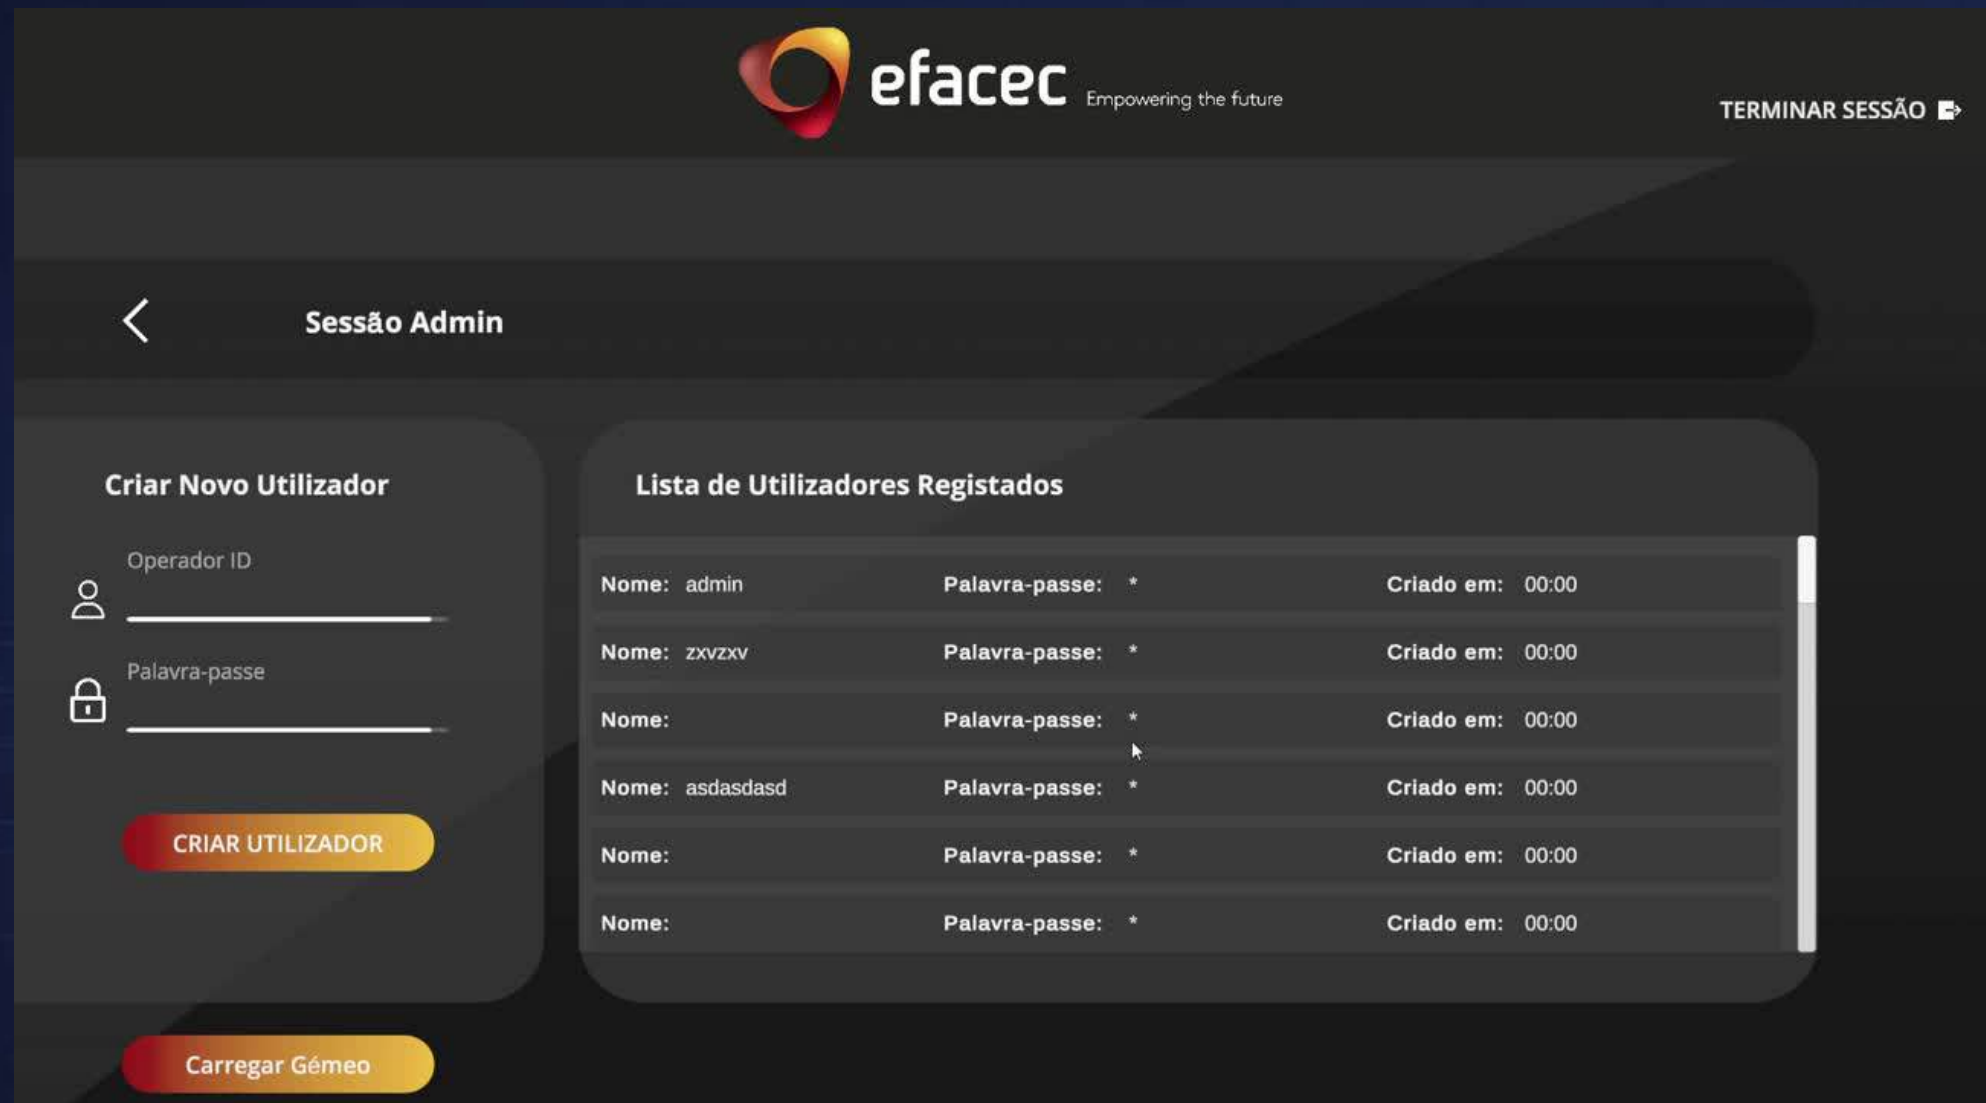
efacec Empowering the future

TERMINAR SESSÃO

Sessão Admin

Criar Novo Utilizador

Operador ID

Palavra-passe

CRIAR UTILIZADOR

Carregar Gémeo

Lista de Utilizadores Registados

| | | |
|---|---|---|
| Nome: admin | Palavra-passe: * | Criado em: 00:00 |
| Nome: zxvzxv | Palavra-passe: * | Criado em: 00:00 |
| Nome: | Palavra-passe: * | Criado em: 00:00 |
| Nome: asdasdasd | Palavra-passe: * | Criado em: 00:00 |
| Nome: | Palavra-passe: * | Criado em: 00:00 |
| Nome: | Palavra-passe: * | Criado em: 00:00 |